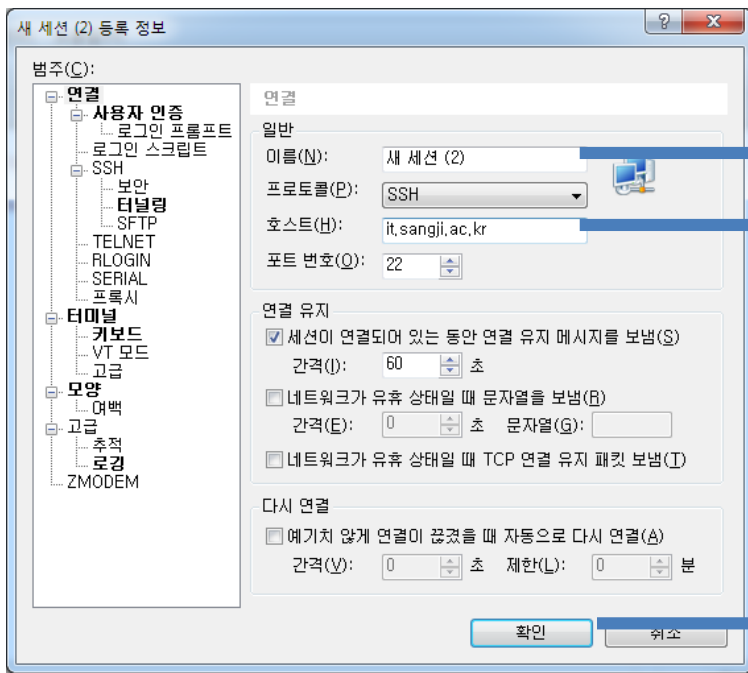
새 세션 (2) 등록 정보

?
X

범주(C):

연결
사용자 인증
로그인 프롬프트
로그인 스크립트
SSH
보안
터널링
SFTP
TELNET
RLOGIN
SERIAL
프록시
터미널
키보드
VT 모드
고급
모양
여백
고급
추적
로깅
ZMODEM

연결

일반
이름(N): 새 세션 (2)
프로토콜(P): SSH
호스트(H): it,sangji,ac,kr
포트 번호(O): 22

연결 유지
세션이 연결되어 있는 동안 연결 유지 메시지를 보냄(S)
간격(I): 60 초
네트워크가 유휴 상태일 때 문자열을 보냄(R)
간격(E): 0 초 문자열(G):
네트워크가 유휴 상태일 때 TCP 연결 유지 패킷 보냄(T)

다시 연결
예기치 않게 연결이 끊겼을 때 자동으로 다시 연결(A)
간격(V): 0 초 제한(L): 0 분

확인
취소